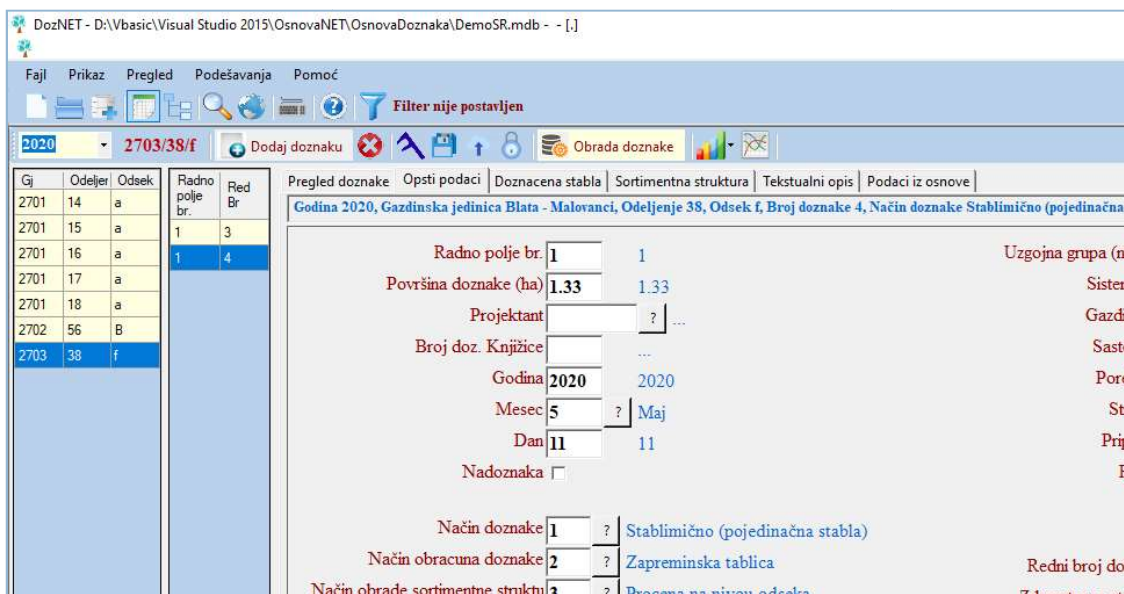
DozNET - D:\Vbasic\Visual Studio 2015\OsnovaNET\OsnovaDoznaka\DemoSR.mdb - - [.]

Fajl Prikaz Pregled Podešavanja Pomoć

Filter nije postavljen

2020 2703/38/f Dodaj doznaku Obrada doznake

| Gj | Odeljer | Odsek |
|---|---|---|
| 2701 | 14 | a |
| 2701 | 15 | a |
| 2701 | 16 | a |
| 2701 | 17 | a |
| 2701 | 18 | a |
| 2702 | 56 | B |
| 2703 | 38 | f |

| Radno polje br. | Red Br |
|---|---|
| 1 | 3 |
| 1 | 4 |

Pregled doznake | Opsti podaci | Doznacena stabla | Sortimentna struktura | Tekstualni opis | Podaci iz osnove

Godina 2020, Gazdinska jedinica Blata - Malovanci, Odeljenje 38, Odsek f, Broj doznake 4, Način doznake Stablimično (pojedinačna

Radno polje br. 1 1
Površina doznake (ha) 1.33 1.33
Projektant ? ...
Broj doz. Knjižice ...
Godina 2020 2020
Mesec 5 ? Maj
Dan 11 11
Nadoznaka

Način doznake 1 ? Stablimično (pojedinačna stabla)
Način obracuna doznake 2 ? Zapreminska tablica
Način obrade sortimentne struktu 3 ? Procena na nivou odseka

Uzgojna grupa (n
Sister
Gazd
Saste
Pore
St
Prij
F
Redni broj do
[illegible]